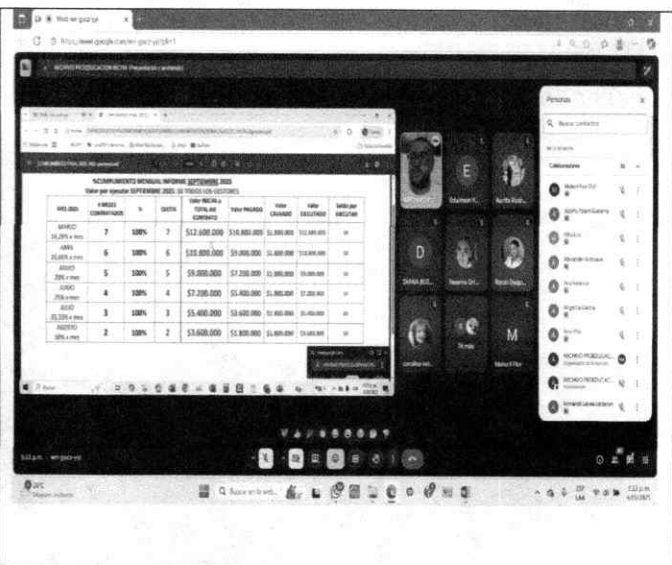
%CUMPLIMIENTO MENSUAL INFORME SEPTIEMBRE 2025
Valor por ejecutar SEPTIEMBRE 2025: (6) TODOS LOS GESTORES

| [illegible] | # MESES CONTRATADOS | % | CUOTA | Valor INICIAL o TOTAL del CONTRATO | Valor PAGADO | Valor CAUSADO | Valor EJECUTADO | Saldo por EJECUTAR |
|---|---|---|---|---|---|---|---|---|
| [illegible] | 7 | 100% | 7 | \$12.600.000 | \$10.800.000 | \$1.800.000 | \$12.600.000 | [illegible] |
| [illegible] | 6 | 100% | 6 | \$10.800.000 | \$9.000.000 | \$1.800.000 | \$10.800.000 | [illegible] |
| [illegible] | 5 | 100% | 5 | \$9.000.000 | \$7.200.000 | \$1.800.000 | \$9.000.000 | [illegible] |
| JUNIO | 4 | 100% | 4 | \$7.200.000 | \$5.400.000 | \$1.800.000 | \$7.200.000 | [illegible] |
| JULIO | 3 | 100% | 3 | \$5.400.000 | \$3.600.000 | \$1.800.000 | \$5.400.000 | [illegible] |
| AGOSTO | 2 | 100% | 2 | \$3.600.000 | \$1.800.000 | \$1.800.000 | \$3.600.000 | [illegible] |

Personas
Colaboradores
5:22 p.m.